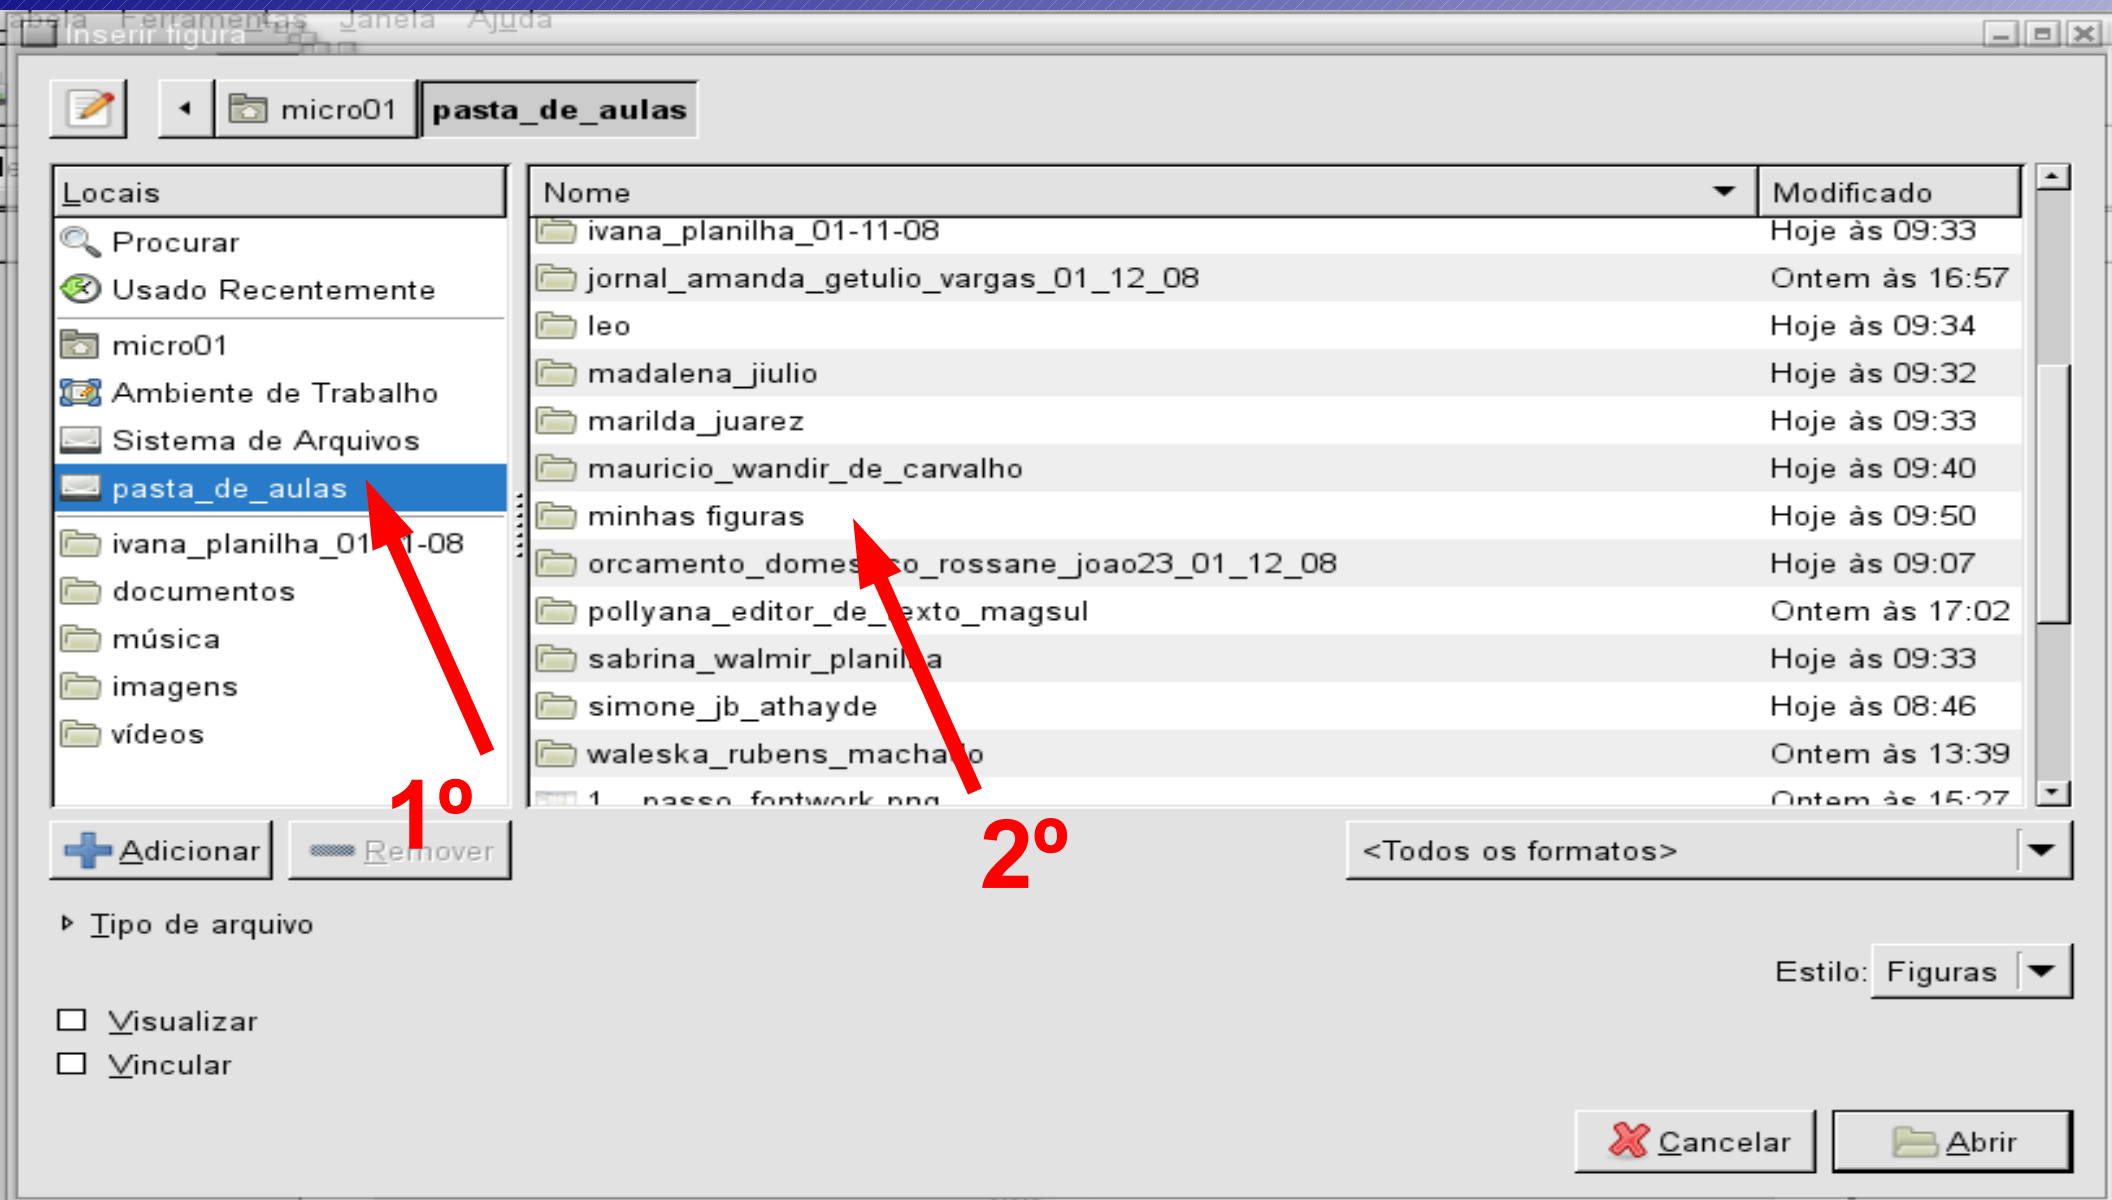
abela Ferramentas Janela Ajuda
Inserir figura

micro01 pasta_de_aulas

Locais
Procurar
Usado Recentemente
micro01
Ambiente de Trabalho
Sistema de Arquivos
pasta_de_aulas
ivana_planilha_01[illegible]1-08
documentos
música
imagens
vídeos

| Nome | Modificado |
|---|---|
| ivana_planilha_01-11-08 | Hoje às 09:33 |
| jornal_amanda_getulio_vargas_01_12_08 | Ontem às 16:57 |
| leo | Hoje às 09:34 |
| madalena_jiulio | Hoje às 09:32 |
| marilda_juarez | Hoje às 09:33 |
| mauricio_wandir_de_carvalho | Hoje às 09:40 |
| minhas figuras | Hoje às 09:50 |
| orcamento_domes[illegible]co_rossane_joao23_01_12_08 | Hoje às 09:07 |
| pollyana_editor_de_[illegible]exto_magsul | Ontem às 17:02 |
| sabrina_walmir_planil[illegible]a | Hoje às 09:33 |
| simone_jb_athayde | Hoje às 08:46 |
| waleska_rubens_macha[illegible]o | Ontem às 13:39 |
| 1__passo_fontwork.png | Ontem às 15:27 |

1º
2º

Adicionar Remover
<Todos os formatos>
Tipo de arquivo
Estilo: Figuras
Visualizar
Vincular
Cancelar Abrir